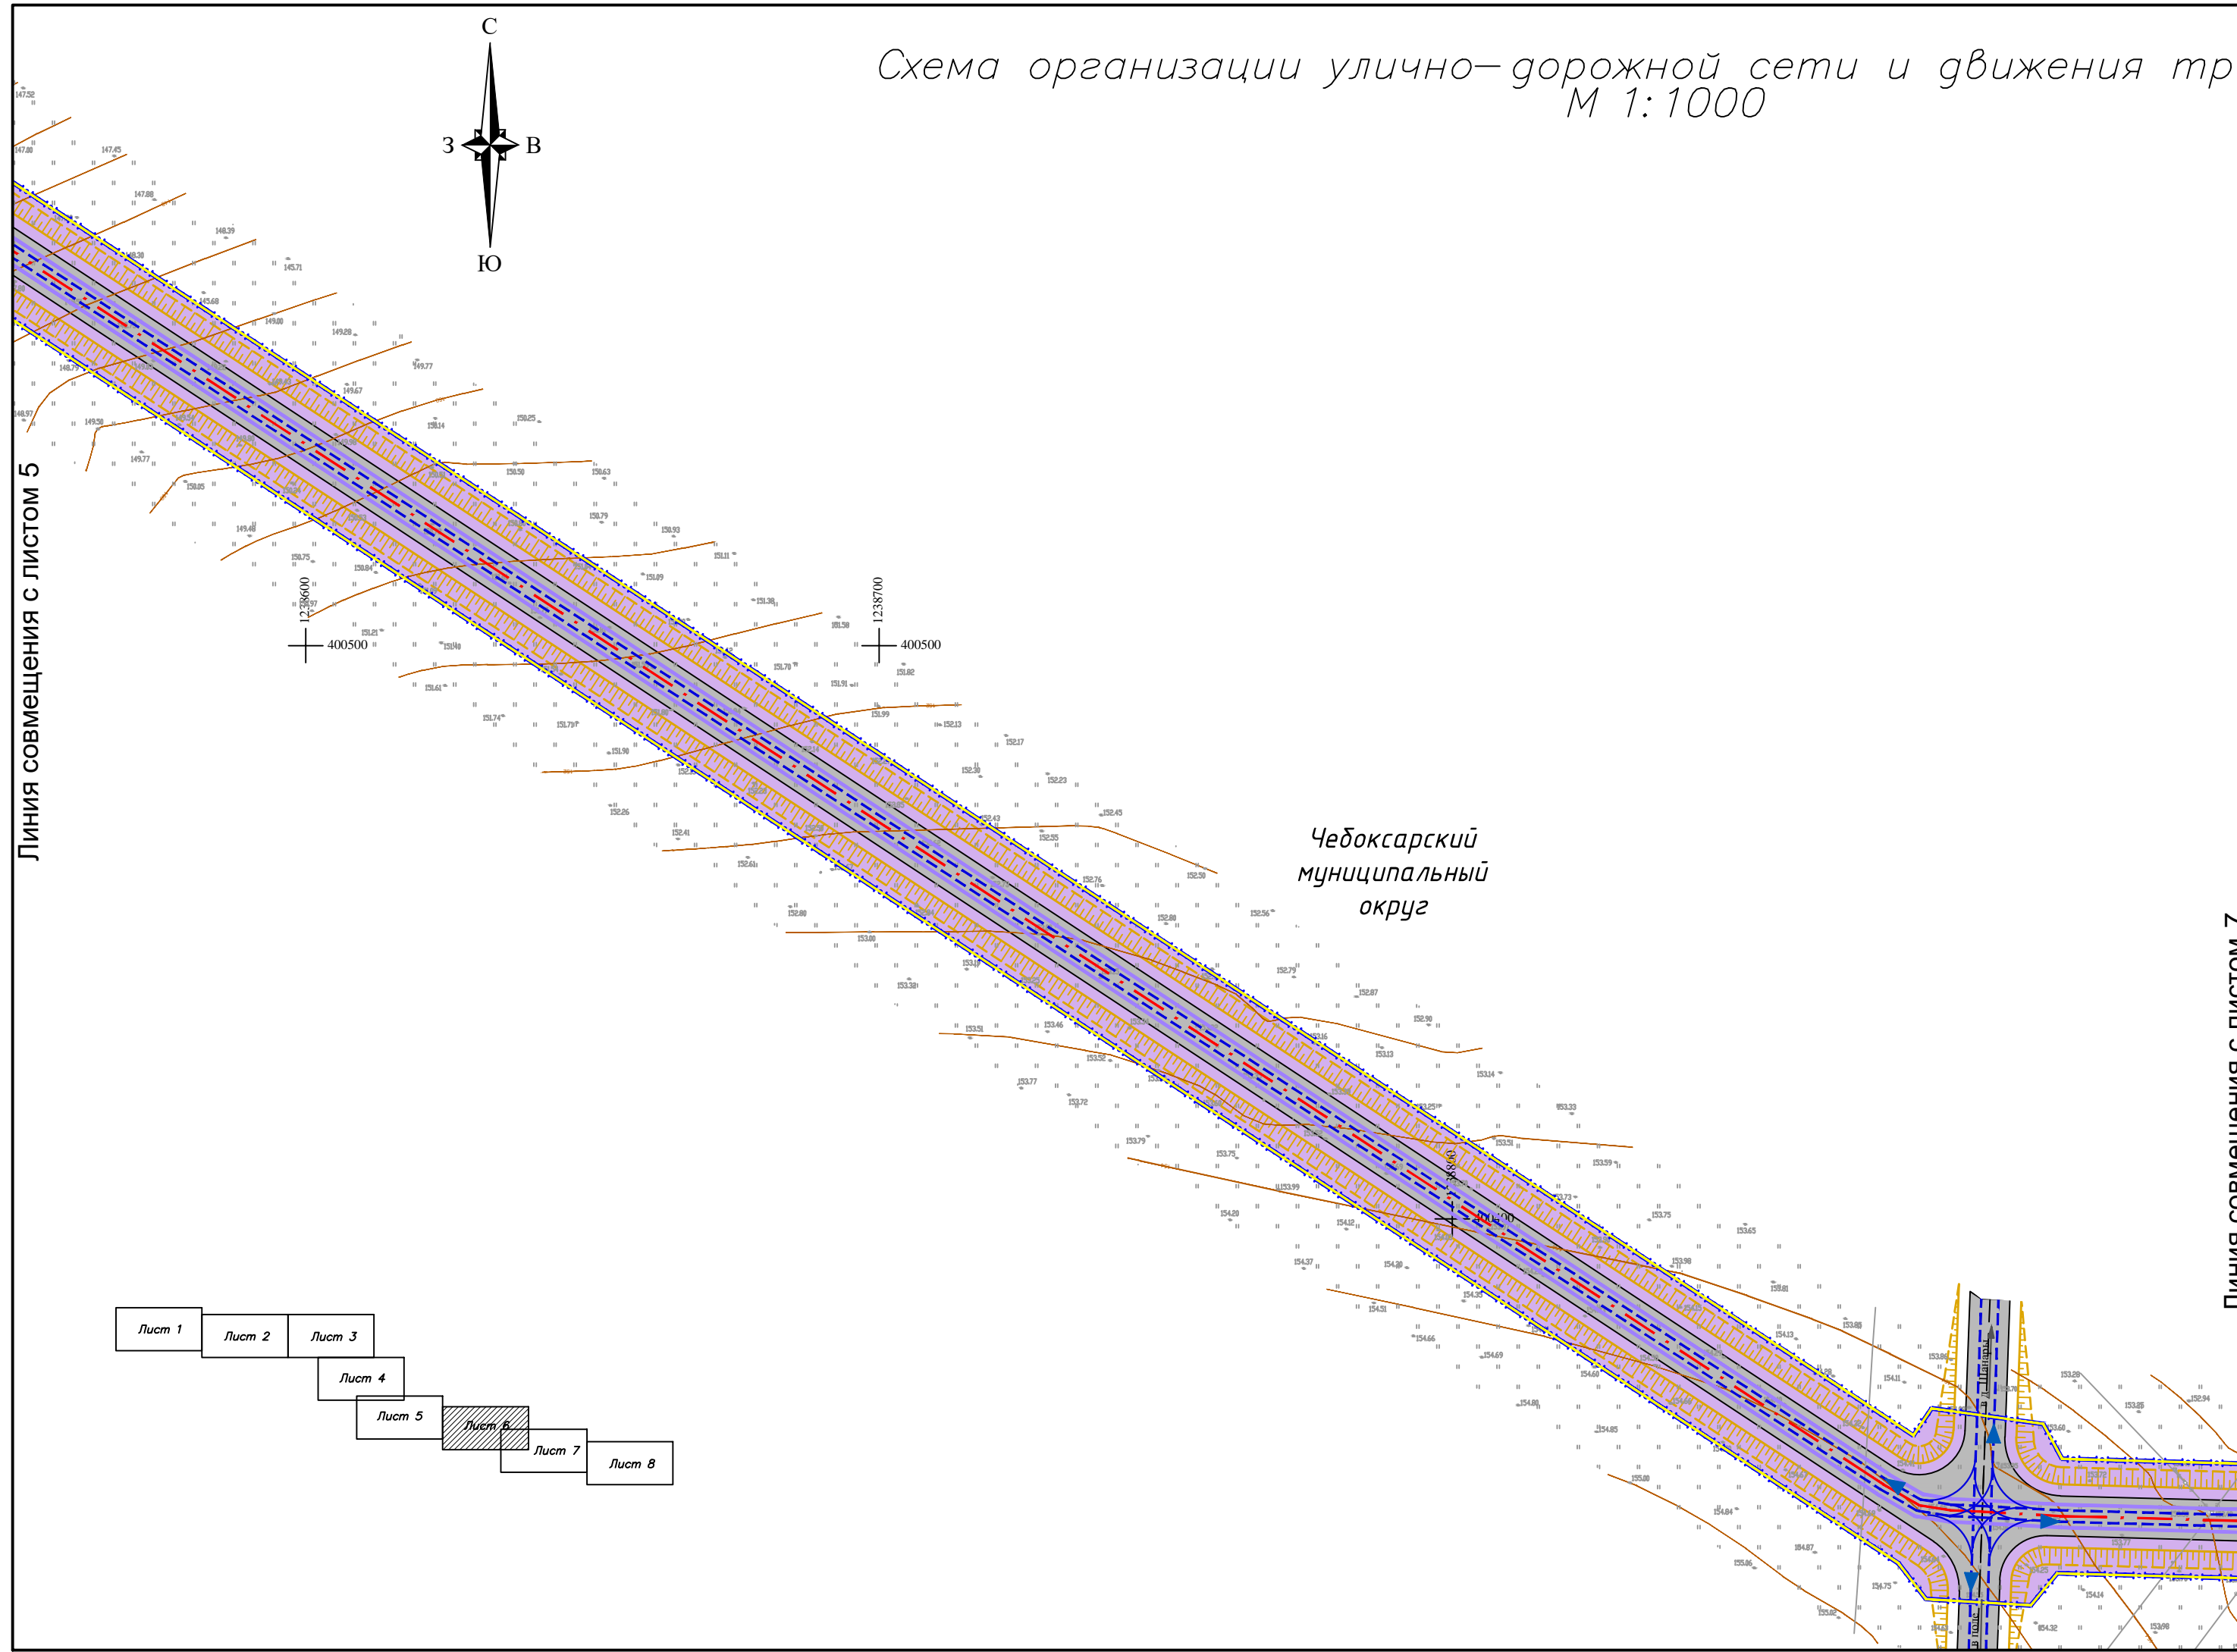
Схема организации улично-дорожной сети и движения тр
М 1:1000

С
З
В
Ю

Линия совмещения с листом 5

Линия совмещения с листом 7

1238600
400500

1238700
400500

Чебоксарский муниципальный округ

| Лист 1 | Лист 2 | Лист 3 |
|---|---|---|
| Лист 4 | | |
| Лист 5 | Лист 6 | |
| Лист 7 | Лист 8 | |